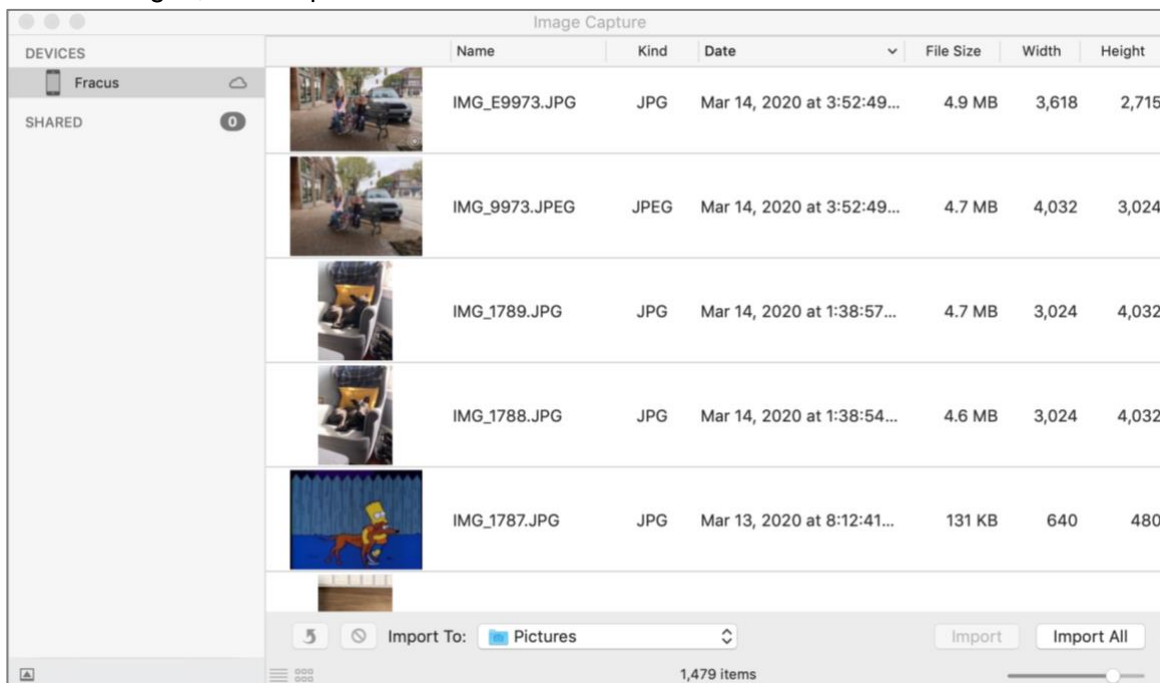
Image Capture

DEVICES
Fracus
SHARED 0

| Name | Kind | Date | File Size | Width | Height |
|---|---|---|---|---|---|
| IMG_E9973.JPG | JPG | Mar 14, 2020 at 3:52:49... | 4.9 MB | 3,618 | 2,715 |
| IMG_9973.JPEG | JPEG | Mar 14, 2020 at 3:52:49... | 4.7 MB | 4,032 | 3,024 |
| IMG_1789.JPG | JPG | Mar 14, 2020 at 1:38:57... | 4.7 MB | 3,024 | 4,032 |
| IMG_1788.JPG | JPG | Mar 14, 2020 at 1:38:54... | 4.6 MB | 3,024 | 4,032 |
| IMG_1787.JPG | JPG | Mar 13, 2020 at 8:12:41... | 131 KB | 640 | 480 |

Import To: Pictures
Import
Import All
1,479 items